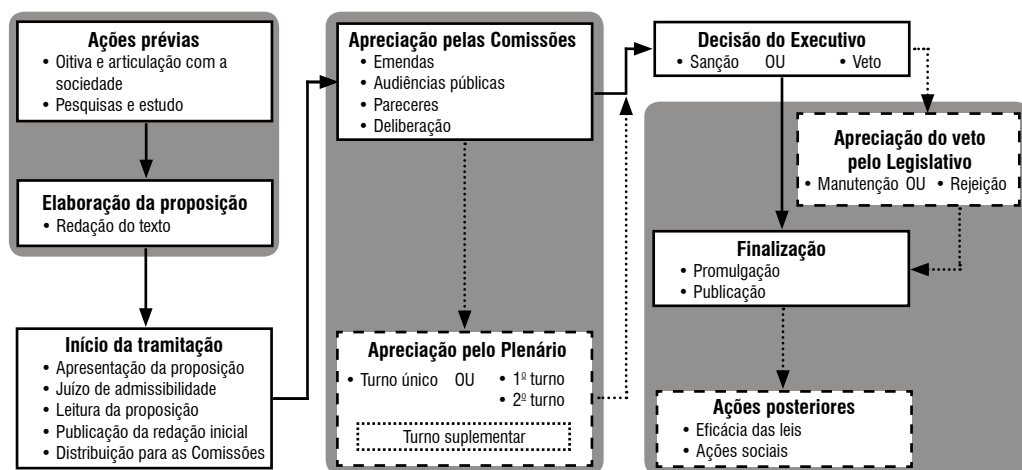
Ações prévias
• Oitiva e articulação com a sociedade
• Pesquisas e estudo

Elaboração da proposição
• Redação do texto

Início da tramitação
• Apresentação da proposição
• Juízo de admissibilidade
• Leitura da proposição
• Publicação da redação inicial
• Distribuição para as Comissões

Apreciação pelas Comissões
• Emendas
• Audiências públicas
• Pareceres
• Deliberação

Apreciação pelo Plenário
• Turno único OU • 1º turno
• 2º turno
Turno suplementar

Decisão do Executivo
• Sanção OU • Veto

Apreciação do veto pelo Legislativo
• Manutenção OU • Rejeição

Finalização
• Promulgação
• Publicação

Ações posteriores
• Eficácia das leis
• Ações sociais